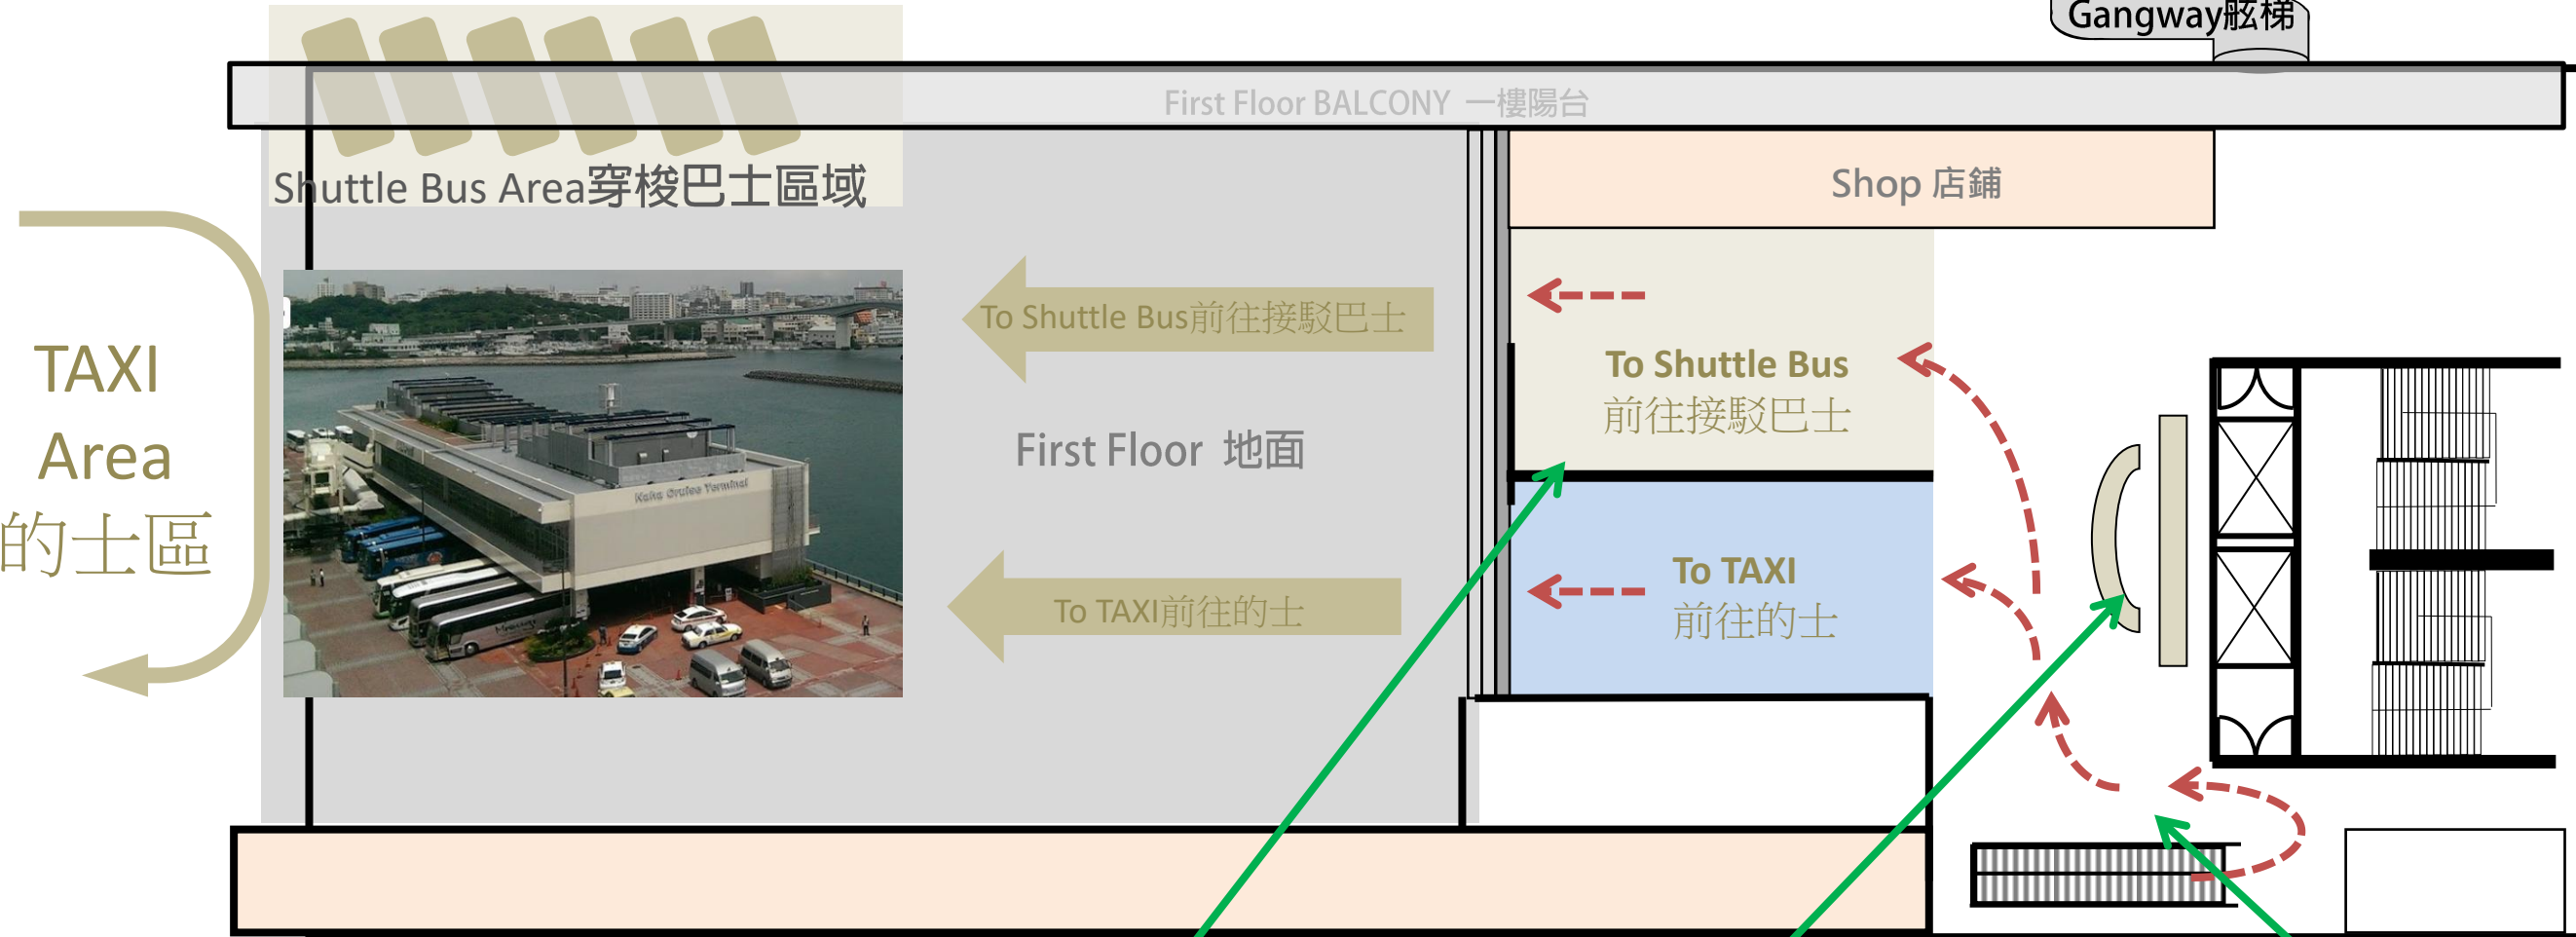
Gangway舷梯

First Floor BALCONY 一樓陽台

Shuttle Bus Area穿梭巴士區域

Shop 店鋪

TAXI
Area
的士區

Naha Cruise Terminal

To Shuttle Bus前往接駁巴士

To Shuttle Bus
前往接駁巴士

First Floor 地面

To TAXI前往的士

To TAXI
前往的士